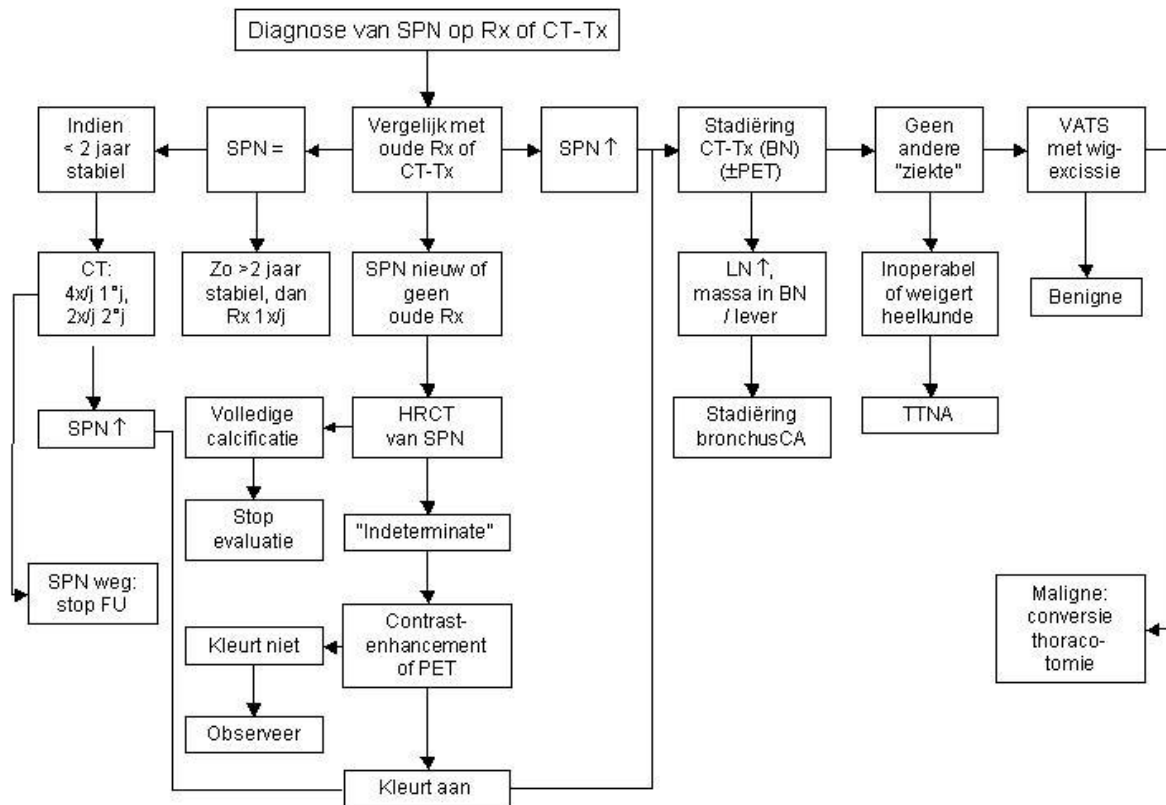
Diagnose van SPN op Rx of CT-Tx

Indien < 2 jaar stabiel

SPN =

Vergelijk met oude Rx of CT-Tx

SPN ↑

Stadiëring CT-Tx (BN) (±PET)

Geen andere "ziekte"

VATS met wig-excissie

CT: 4x/j 1°j, 2x/j 2°j

Zo >2 jaar stabiel, dan Rx 1x/j

SPN nieuw of geen oude Rx

LN ↑, massa in BN / lever

Inoperabel of weigert heelkunde

Benigne

SPN ↑

Volledige calcificatie

HRCT van SPN

Stadiëring bronchusCA

TTNA

Stop evaluatie

"Indeterminate"

SPN weg: stop FU

Maligne: conversie thoraco-tomie

Kleurt niet

Contrast-enhancement of PET

Observeer

Kleurt aan